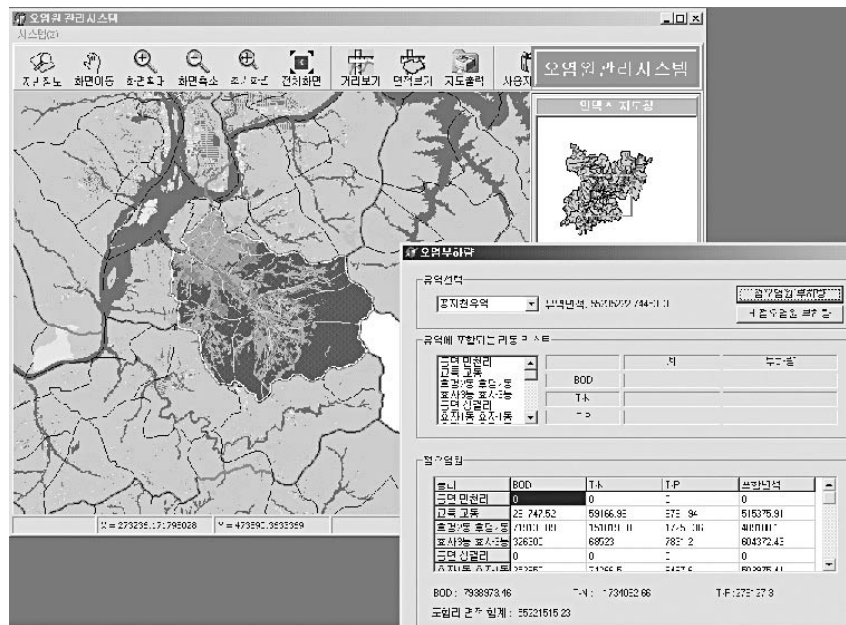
오염원 관리시스템
시스템(S)

지구초노 화면이동 화면확대 화면축소 초기화면 전체화면 거리보기 면적보기 지도출력 사용자

오염원 관리시스템

인덱스 지도창

X = 273235.1795028 Y = 473890.3693369

오염부하량

유역선택
공지천유역 유역면적: 55215??.744 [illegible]
관할읍면 부하량
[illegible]

유역에 포함되는 리동 리스트
근덕 만천리
고목 고목
효경2동 효경1동
표사3동 표사2동
근덕 신금리
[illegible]

| | 값 | 부하량 |
|---|---|---|
| BOD | | |
| T-N | | |
| T-P | | |

발생원별
| 동리 | BOD | T-N | T-P | 부하면적 |
|---|---|---|---|---|
| 근덕 만천리 | 0 | 0 | 0 | 0 |
| 고목 고목 | 29747.52 | 59166.95 | 573.94 | 515375.91 |
| 효경2동 효경1동 | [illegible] | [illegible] | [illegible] | 4080017 |
| 표사3동 표사2동 | 326300 | 68523 | 7831.2 | 604372.43 |
| 근덕 신금리 | 0 | 0 | 0 | 0 |
| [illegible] | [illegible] | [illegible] | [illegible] | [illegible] |

BOD : 7938973.16 T-N : 1734052.66 T-P : 275127.3
도읍리 관계 합계 : 55221515.23